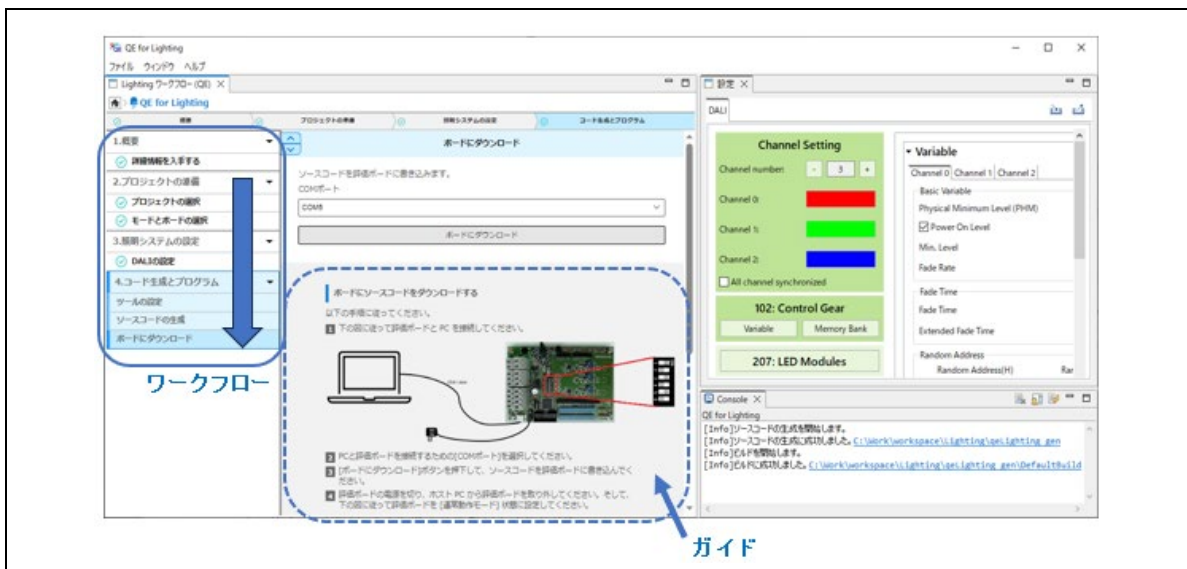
QE for Lighting
ファイル ウィンドウ ヘルプ
Lighting ワークフロー (QE) ×
QE for Lighting
概要 プロジェクトの準備 照明システムの設定 コード生成とプログラム

1.概要
詳細情報を入手する
2.プロジェクトの準備
プロジェクトの選択
モードとボードの選択
3.照明システムの設定
DALIの設定
4.コード生成とプログラム
ツールの設定
ソースコードの生成
ボードにダウンロード

ワークフロー

ボードにダウンロード
ソースコードを評価ボードに書き込みます。
COMポート
COM8
ボードにダウンロード

ボードにソースコードをダウンロードする
以下の手順に従ってください。
1 下の図に従って評価ボードと PC を接続してください。
2 PCと評価ボードを接続するための[COMポート]を選択してください。
3 [ボードにダウンロード]ボタンを押下して、ソースコードを評価ボードに書き込んでください。
4 評価ボードの電源を切り、ホスト PC から評価ボードを取り外してください。そして、下の図に従って評価ボードを [通常動作モード] 状態に設定してください。

ガイド

設定 ×
DALI
Channel Setting
Channel number: - 3 +
Channel 0:
Channel 1:
Channel 2:
All channel synchronized
102: Control Gear
Variable
Memory Bank
207: LED Modules

Variable
Channel 0 Channel 1 Channel 2
Basic Variable
Physical Minimum Level (PHM)
Power On Level
Min. Level
Fade Rate
Fade Time
Fade Time
Extended Fade Time
Random Address
Random Address(H) Rar

Console ×
QE for Lighting
[Info]ソースコードの生成を開始します。
[Info]ソースコードの生成に成功しました。C:\Work\workspace\Lighting\qeLighting_gen
[Info]ビルドを開始します。
[Info]ビルドに成功しました。C:\Work\workspace\Lighting\qeLighting_gen\DefaultBuild